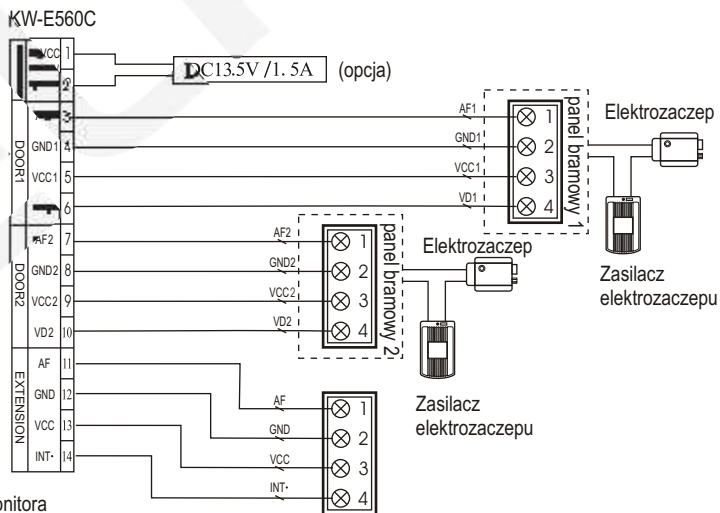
KW-E560C

VCC 1
2
DC13.5V / 1.5A (opcja)
3
DOOR1
GND1 4
VCC1 5
6
AF2 7
DOOR2
GND2 8
VCC2 9
VD2 10
EXTENSION
AF 11
GND 12
VCC 13
INT· 14

AF1
GND1
VCC1
VD1
1
2
3
4
panel bramowy 1
Elektrozaczep
Zasilacz elektrozaczepu

AF2
GND2
VCC2
VD2
1
2
3
4
panel bramowy 2
Elektrozaczep
Zasilacz elektrozaczepu

AF
GND
VCC
INT·
1
2
3
4

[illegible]onitora